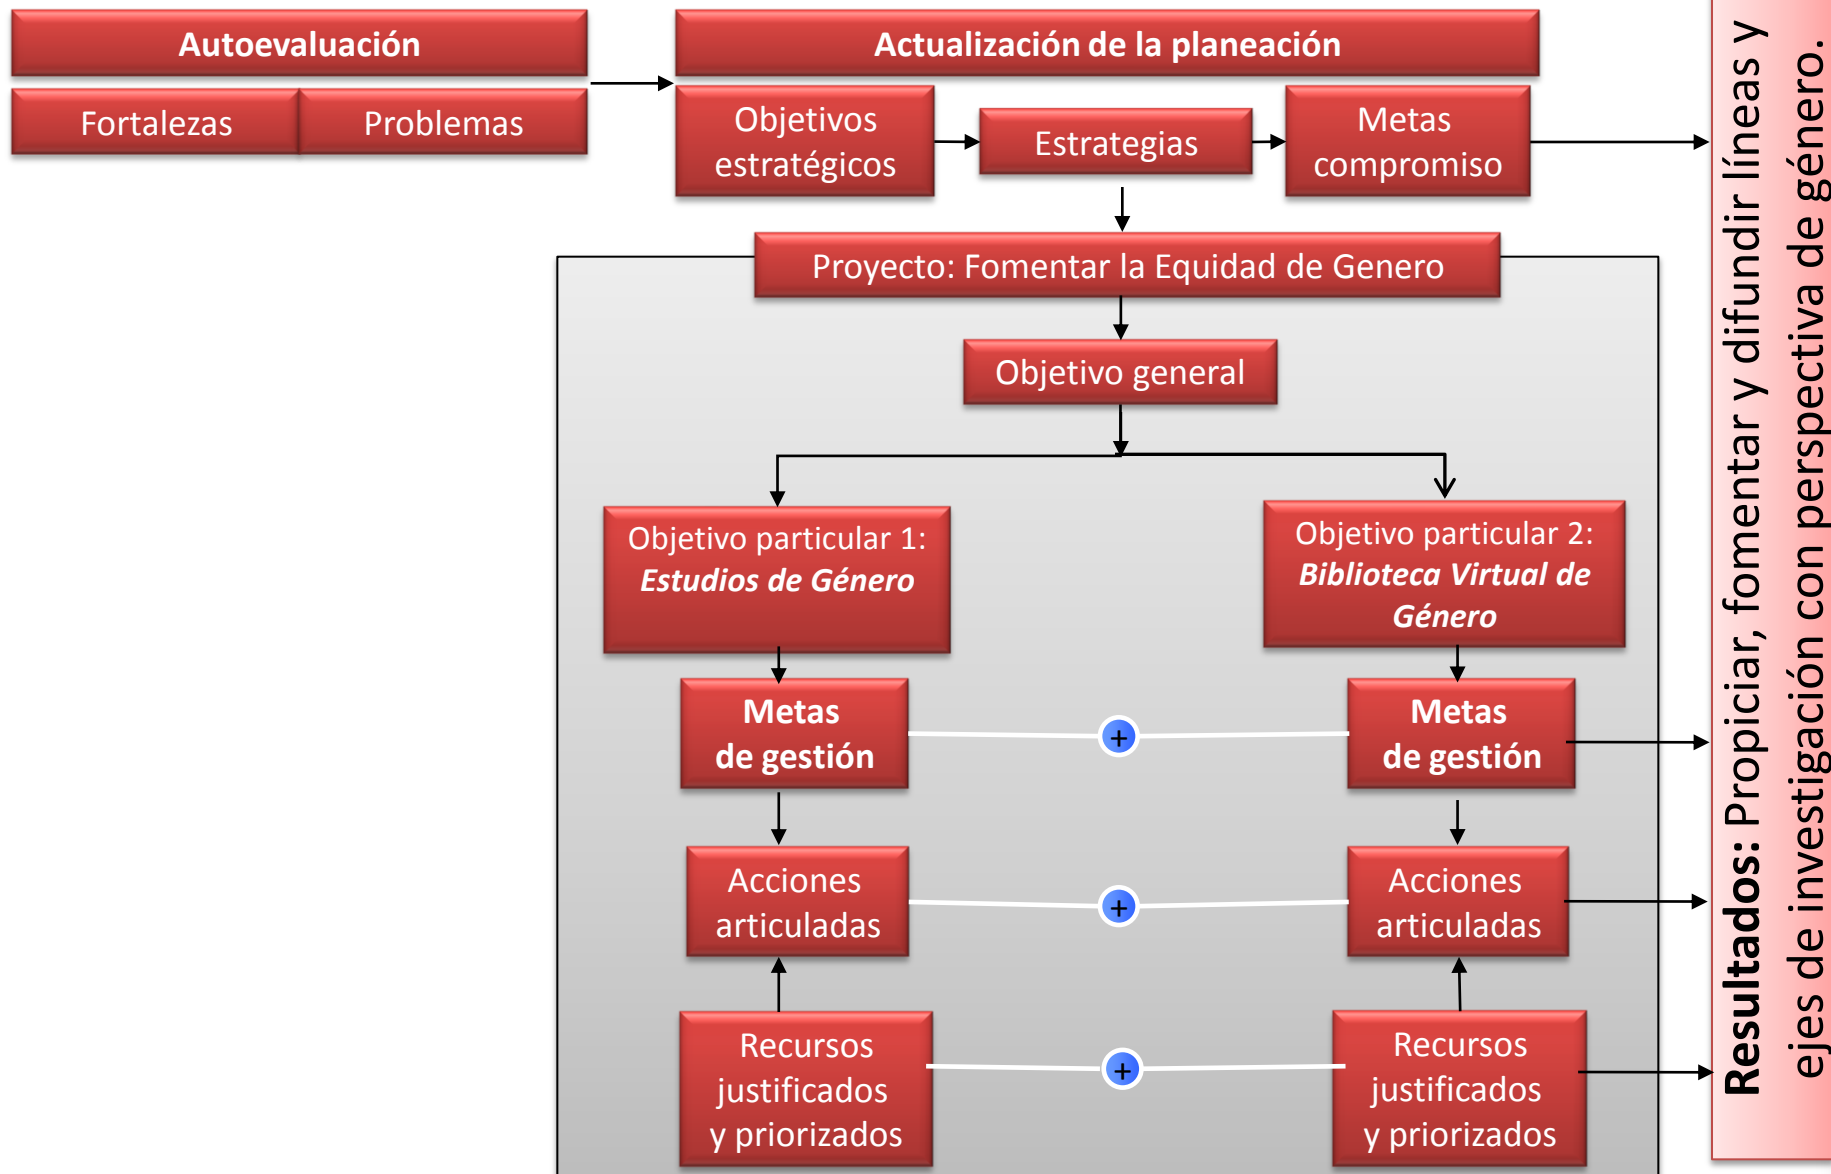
Autoevaluación

Fortalezas

Problemas

Actualización de la planeación

Objetivos estratégicos

Estrategias

Metas compromiso

Proyecto: Fomentar la Equidad de Genero

Objetivo general

Objetivo particular 1: *Estudios de Género*

Objetivo particular 2: *Biblioteca Virtual de Género*

Metas de gestión

Metas de gestión

+

Acciones articuladas

+

Acciones articuladas

Recursos justificados y priorizados

+

Recursos justificados y priorizados

**Resultados:** Propiciar, fomentar y difundir líneas y ejes de investigación con perspectiva de género.